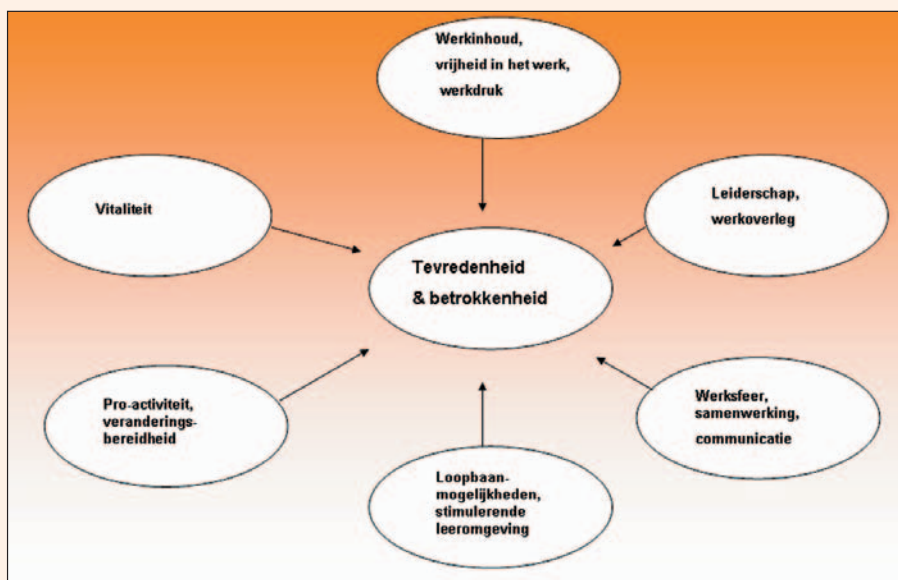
Werkinhoud, vrijheid in het werk, werkdruk

Vitaliteit

Leiderschap, werkoverleg

Tevredenheid & betrokkenheid

Pro-activiteit, veranderingsbereidheid

Werksfeer, samenwerking, communicatie

Loopbaanmogelijkheden, stimulerende leeromgeving